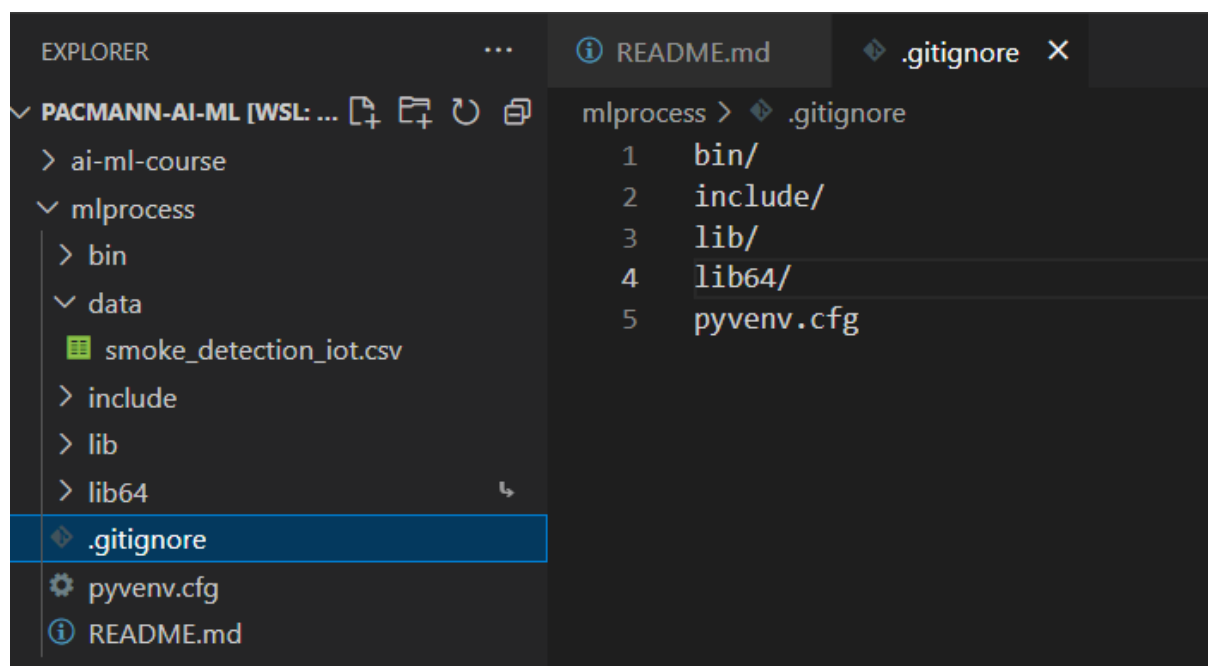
EXPLORER ···

PACMANN-AI-ML [WSL: ...

ai-ml-course

mlprocess

bin

data

smoke_detection_iot.csv

include

lib

lib64

.gitignore

pyvenv.cfg

README.md

README.md

.gitignore ✕

mlprocess > .gitignore

1 bin/
2 include/
3 lib/
4 lib64/
5 pyvenv.cfg